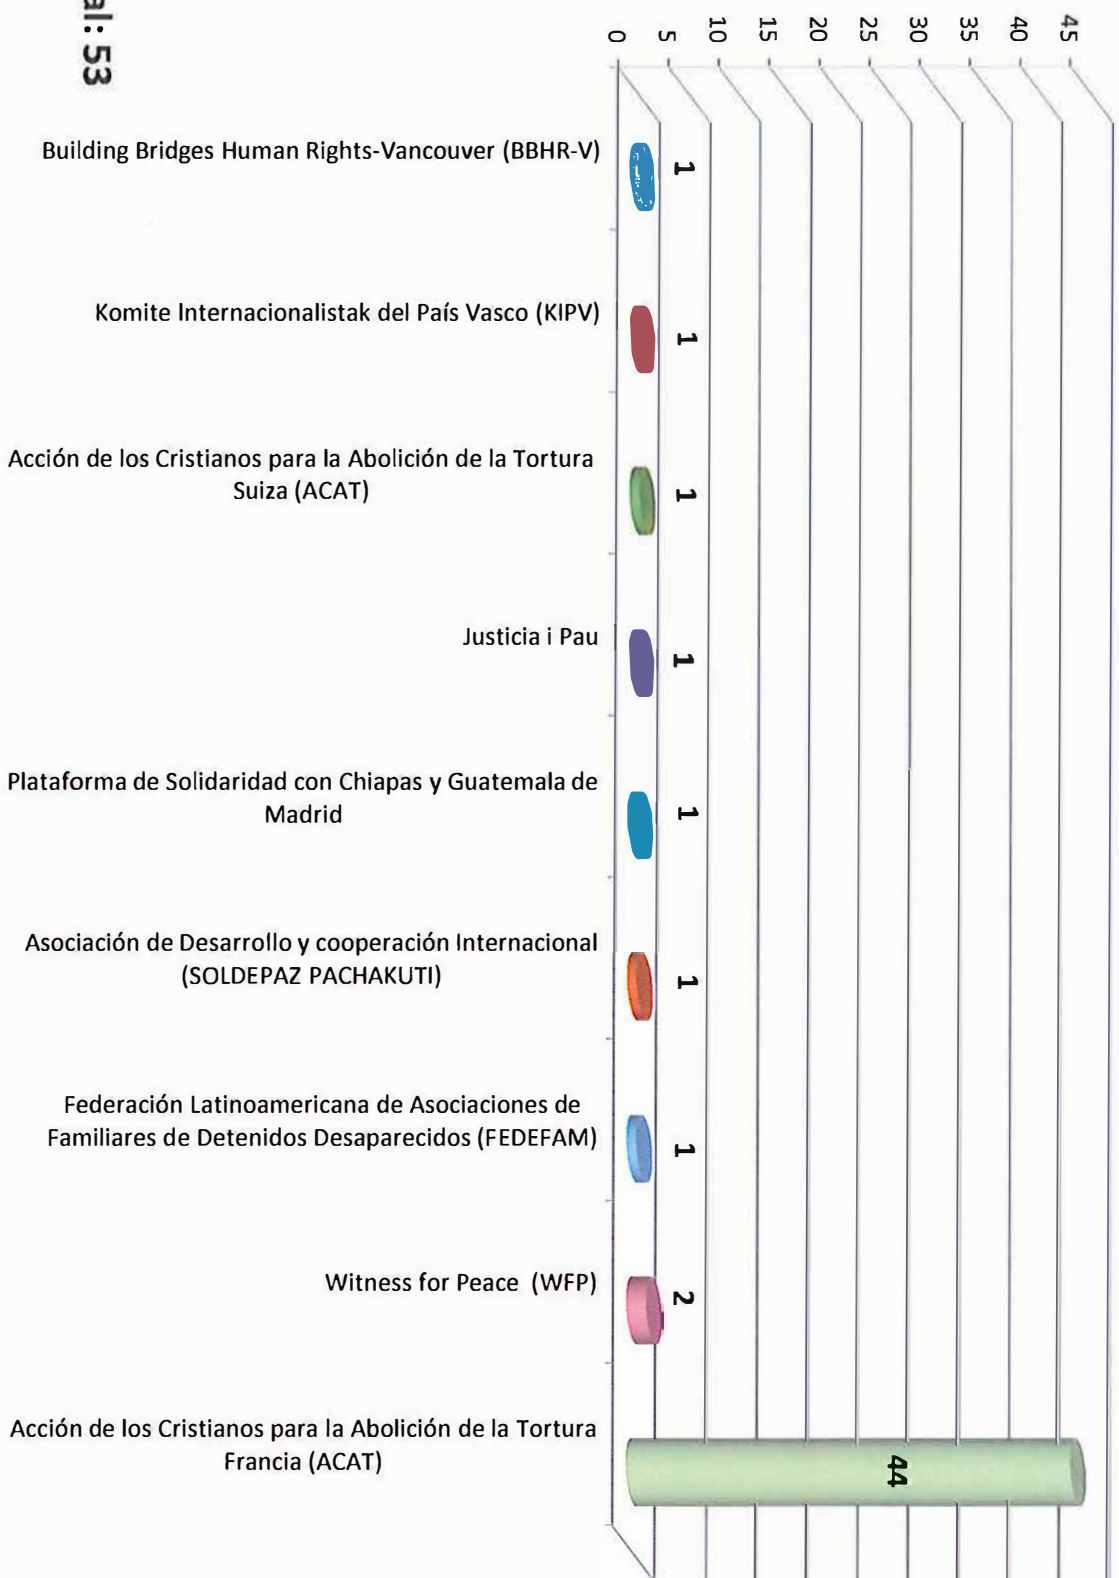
al: 53

0
5
10
15
20
25
30
35
40
45

Building Bridges Human Rights-Vancouver (BBHR-V)
1

Komite Internacionalistak del País Vasco (KIPV)
1

Acción de los Cristianos para la Abolición de la Tortura Suiza (ACAT)
1

Justicia i Pau
1

Plataforma de Solidaridad con Chiapas y Guatemala de Madrid
1

Asociación de Desarrollo y cooperación Internacional (SOLDEPAZ PACHAKUTI)
1

Federación Latinoamericana de Asociaciones de Familiares de Detenidos Desaparecidos (FEDEFAM)
1

Witness for Peace (WFP)
2

Acción de los Cristianos para la Abolición de la Tortura Francia (ACAT)
44